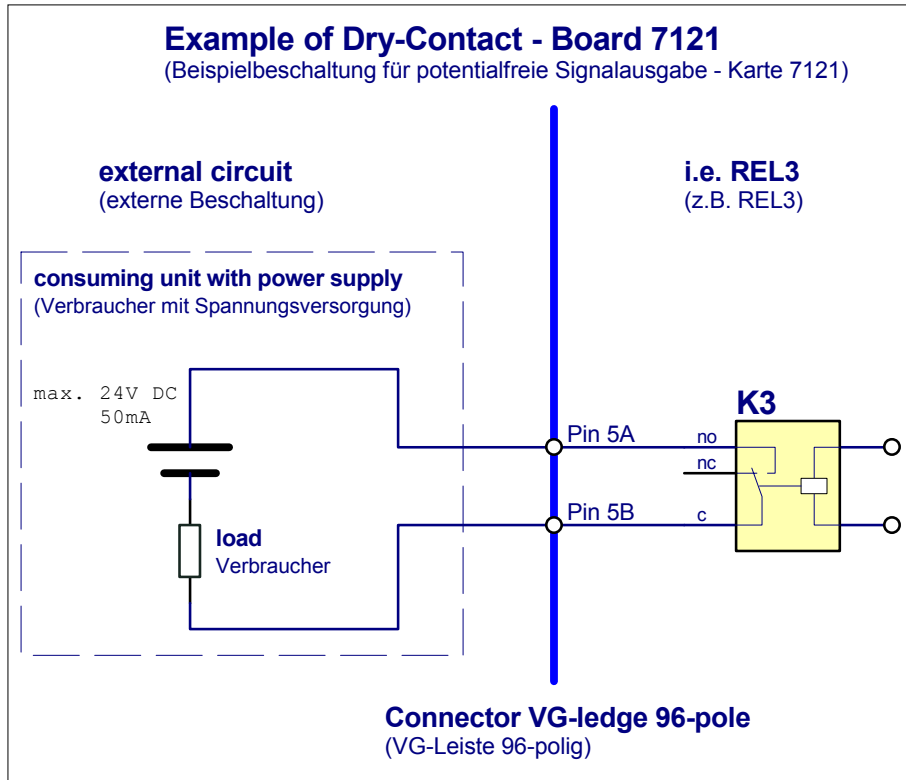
Example of Dry-Contact - Board 7121
(Beispielbeschaltung für potentialfreie Signalausgabe - Karte 7121)

external circuit
(externe Beschaltung)

i.e. REL3
(z.B. REL3)

consuming unit with power supply
(Verbraucher mit Spannungsversorgung)

max. 24V DC
50mA

K3

Pin 5A

no

nc

Pin 5B

c

load
Verbraucher

Connector VG-ledge 96-pole
(VG-Leiste 96-polig)